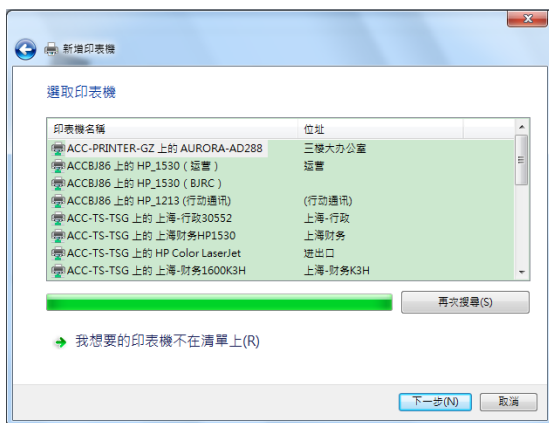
新增印表機

選取印表機

| 印表機名稱 | 位址 |
|---|---|
| ACC-PRINTER-GZ 上的 AURORA-AD288 | 三樓大办公室 |
| ACCBJ86 上的 HP_1530 (运营) | 运营 |
| ACCBJ86 上的 HP_1530 (BJRC) | |
| ACCBJ86 上的 HP_1213 (行动通讯) | (行动通讯) |
| ACC-TS-TSG 上的 上海-行政30552 | 上海-行政 |
| ACC-TS-TSG 上的 上海财务HP1530 | 上海财务 |
| ACC-TS-TSG 上的 HP Color LaserJet | 进出口 |
| ACC-TS-TSG 上的 上海-财务1600K3H | 上海-财务K3H |

再次搜尋(S)

我想要的印表機不在清單上(R)

下一步(N)

取消